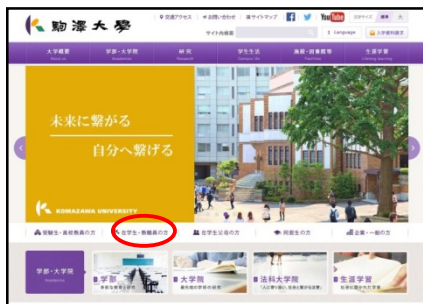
駒澤大學

交通アクセス　お問い合わせ　サイトマップ　YouTube　文字サイズ　標準　大

サイト内検索　Language　大学案内請求

大学概要　学部・大学院　研究　学生生活　施設・設備案内　生涯学習

未来に繋がる
自分へ繋げる

KOMAZAWA UNIVERSITY

受験生・高校教員の方　在学生・教職員の方　在学生父母の方　同窓生の方　企業・一般の方

学部・大学院

学部

大学院

法科大学院

生涯学習